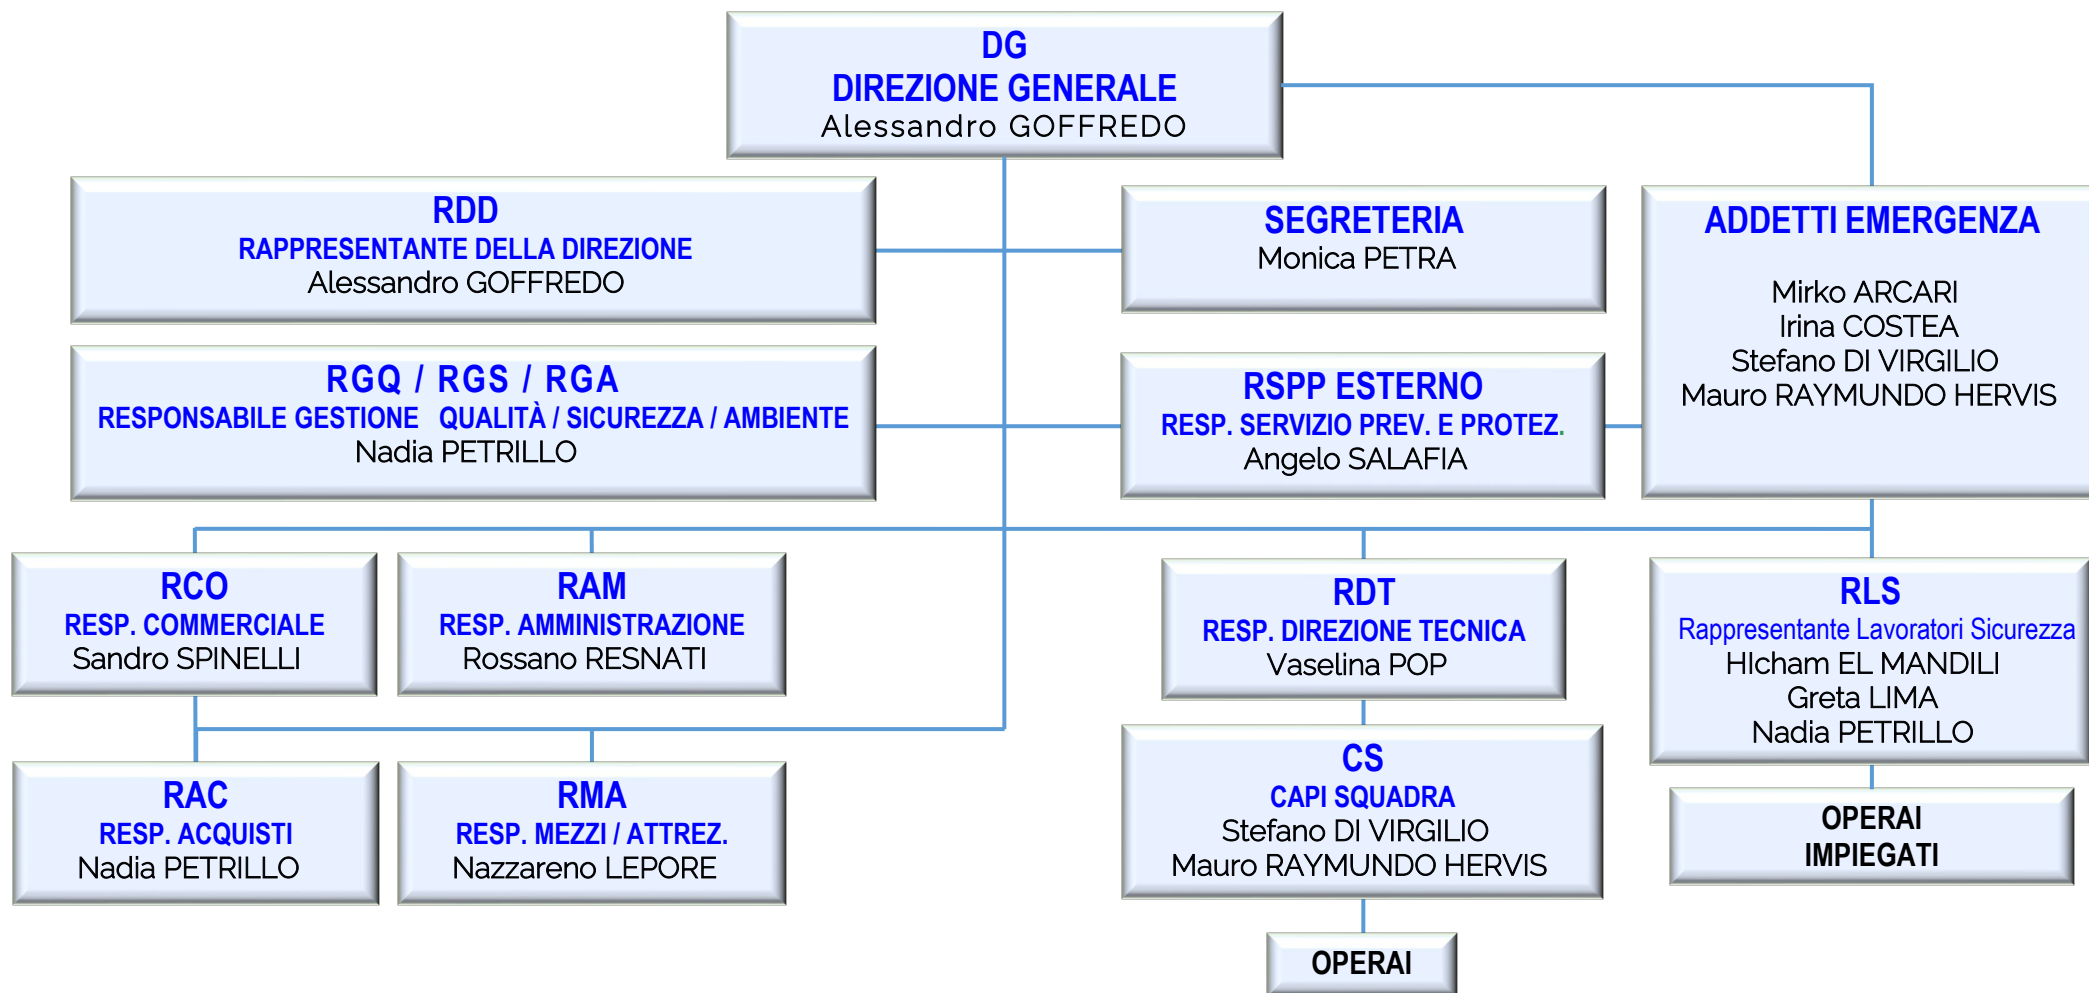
DG
DIREZIONE GENERALE
Alessandro GOFFREDO

RDD
RAPPRESENTANTE DELLA DIREZIONE
Alessandro GOFFREDO

SEGRETERIA
Monica PETRA

ADDETTI EMERGENZA

Mirko ARCARI
Irina COSTEA
Stefano DI VIRGILIO
Mauro RAYMUNDO HERVIS

RGQ / RGS / RGA
RESPONSABILE GESTIONE QUALITÀ / SICUREZZA / AMBIENTE
Nadia PETRILLO

RSPP ESTERNO
RESP. SERVIZIO PREV. E PROTEZ.
Angelo SALAFIA

RCO
RESP. COMMERCIALE
Sandro SPINELLI

RAM
RESP. AMMINISTRAZIONE
Rossano RESNATI

RDT
RESP. DIREZIONE TECNICA
Vaselina POP

RLS
Rappresentante Lavoratori Sicurezza
HIcham EL MANDILI
Greta LIMA
Nadia PETRILLO

RAC
RESP. ACQUISTI
Nadia PETRILLO

RMA
RESP. MEZZI / ATTREZ.
Nazzareno LEPORE

CS
CAPI SQUADRA
Stefano DI VIRGILIO
Mauro RAYMUNDO HERVIS

OPERAI
IMPIEGATI

OPERAI